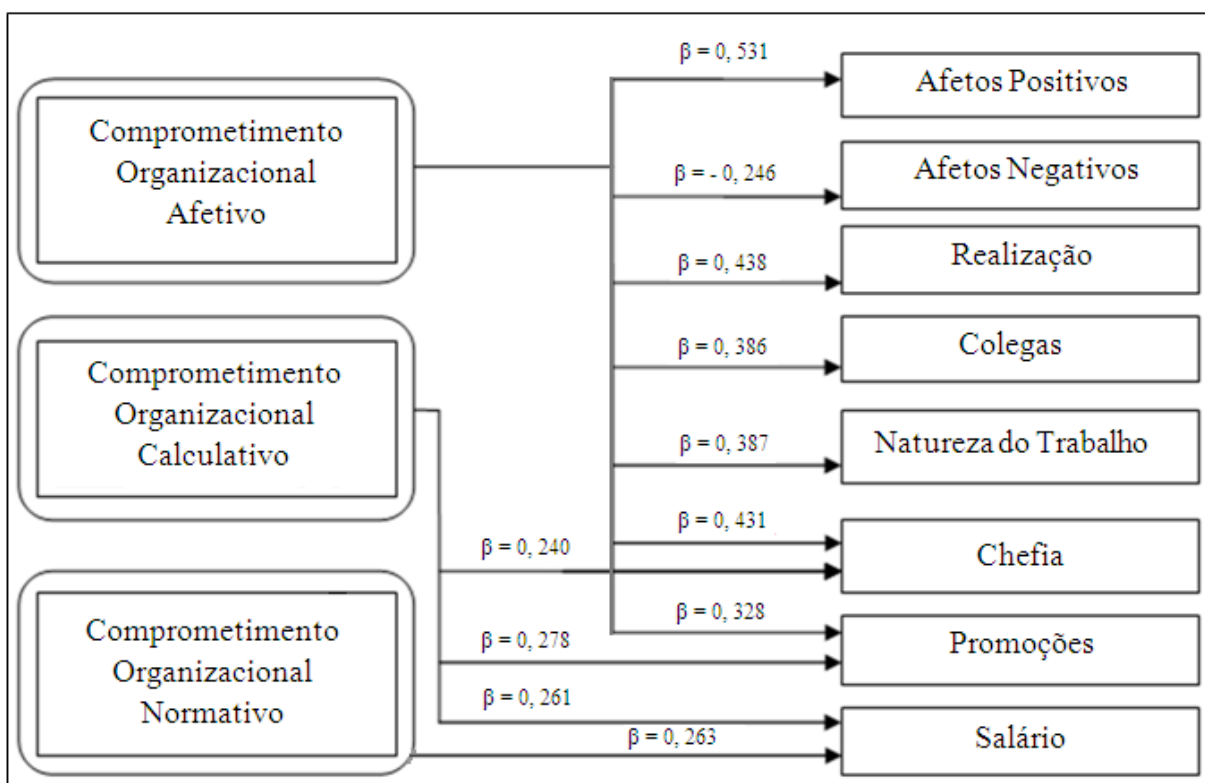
Comprometimento Organizacional Afetivo

Comprometimento Organizacional Calculativo

Comprometimento Organizacional Normativo

β = 0, 531
Afetos Positivos

β = - 0, 246
Afetos Negativos

β = 0, 438
Realização

β = 0, 386
Colegas

β = 0, 387
Natureza do Trabalho

β = 0, 431
β = 0, 240
Chefia

β = 0, 328
β = 0, 278
Promoções

β = 0, 261
β = 0, 263
Salário